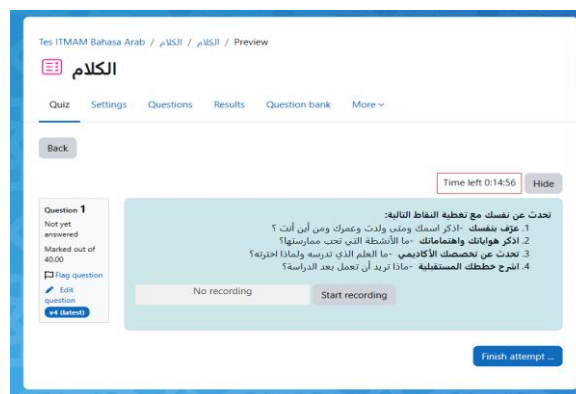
Tes ITMAM Bahasa Arab / الكلام / الكلام / Preview

الكلام

Quiz Settings Questions Results Question bank More

Back

Time left 0:14:56 Hide

Question 1
Not yet answered
Marked out of 40.00
Flag question
Edit question
v4 (latest)

تحدث عن نفسك مع تغطية النقاط التالية:
1. عرّف بنفسك -اذكر اسمك ومتى ولدت وعمرك ومن أين أنت ؟
2. اذكر هواياتك واهتماماتك -ما الأنشطة التي تحب ممارستها؟
3. تحدث عن تخصصك الأكاديمي -ما العلم الذي تدرسه ولماذا اخترته؟
4. اشرح خططك المستقبلية -ماذا تريد أن تعمل بعد الدراسة؟

No recording Start recording

Finish attempt ...